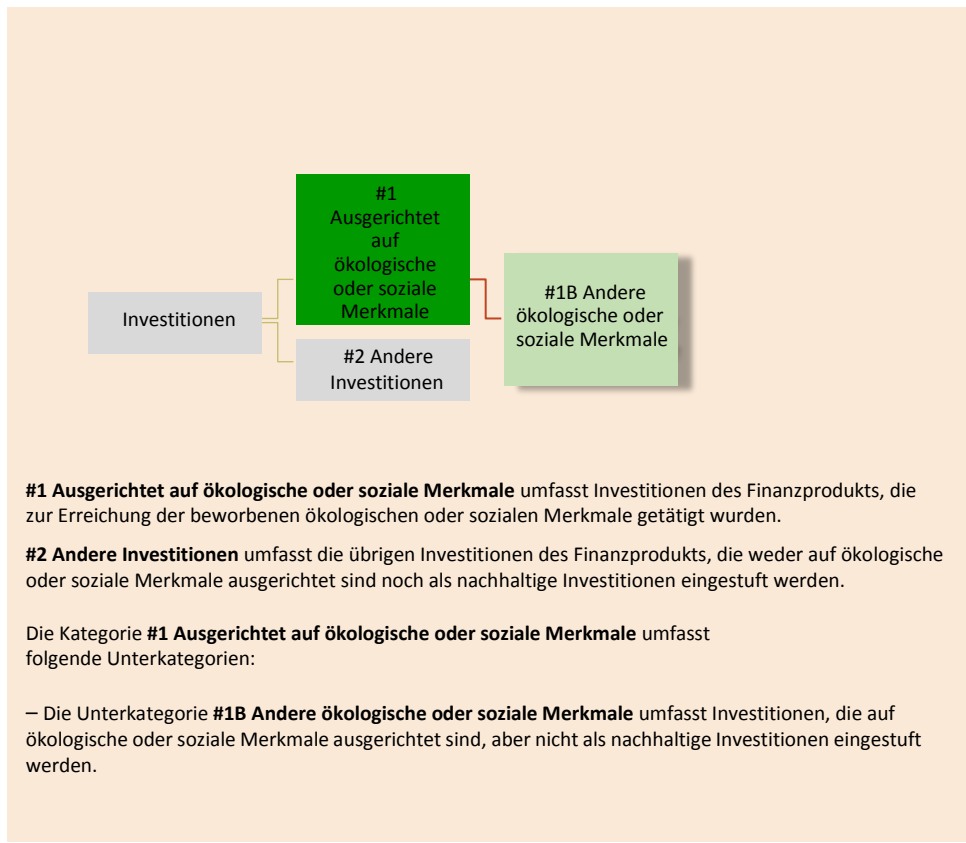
Investitionen

#1 Ausgerichtet auf ökologische oder soziale Merkmale

#1B Andere ökologische oder soziale Merkmale

#2 Andere Investitionen

**#1 Ausgerichtet auf ökologische oder soziale Merkmale** umfasst Investitionen des Finanzprodukts, die zur Erreichung der beworbenen ökologischen oder sozialen Merkmale getätigt wurden.

**#2 Andere Investitionen** umfasst die übrigen Investitionen des Finanzprodukts, die weder auf ökologische oder soziale Merkmale ausgerichtet sind noch als nachhaltige Investitionen eingestuft werden.

Die Kategorie **#1 Ausgerichtet auf ökologische oder soziale Merkmale** umfasst folgende Unterkategorien:

– Die Unterkategorie **#1B Andere ökologische oder soziale Merkmale** umfasst Investitionen, die auf ökologische oder soziale Merkmale ausgerichtet sind, aber nicht als nachhaltige Investitionen eingestuft werden.